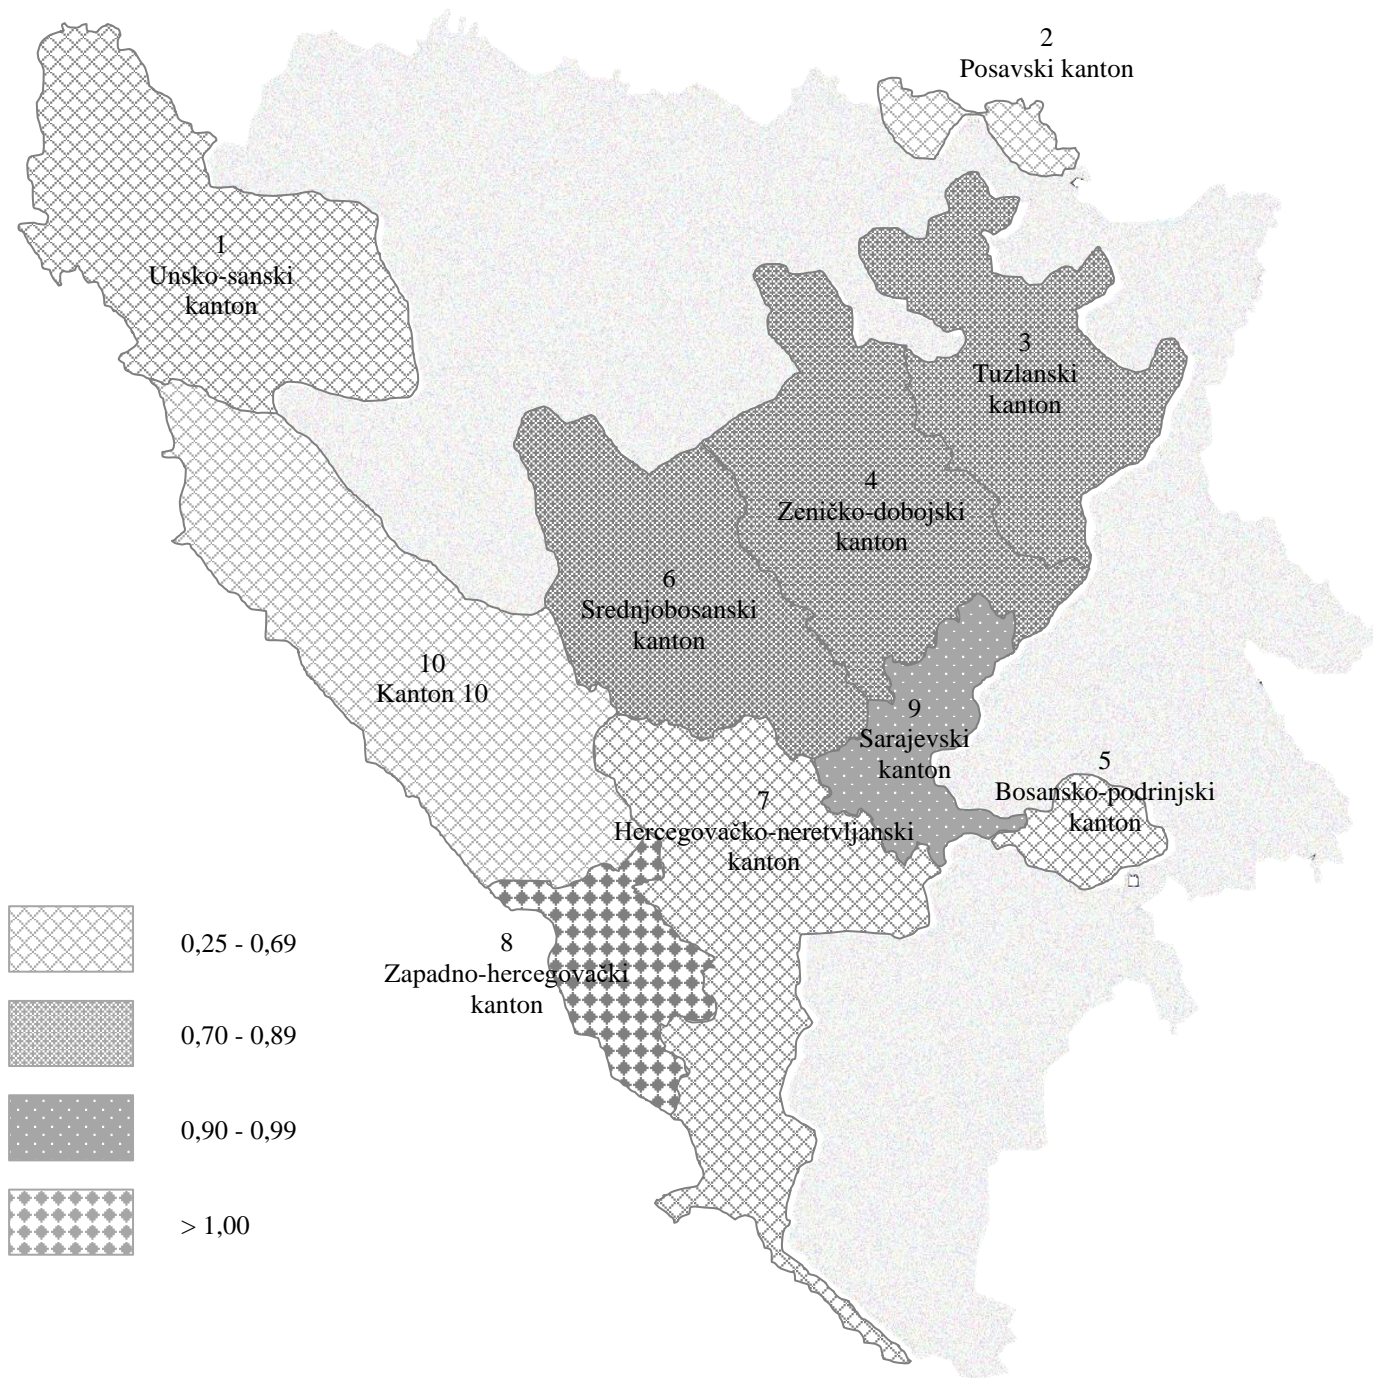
2
Posavski kanton

1
Unsko-sanski kanton

3
Tuzlanski kanton

4
Zeničko-dobojski kanton

6
Srednjobosanski kanton

10
Kanton 10

9
Sarajevski kanton

5
Bosansko-podrinjski kanton

7
Hercegovačko-neretvljanski kanton

8
Zapadno-hercegovački kanton

0,25 - 0,69

0,70 - 0,89

0,90 - 0,99

> 1,00